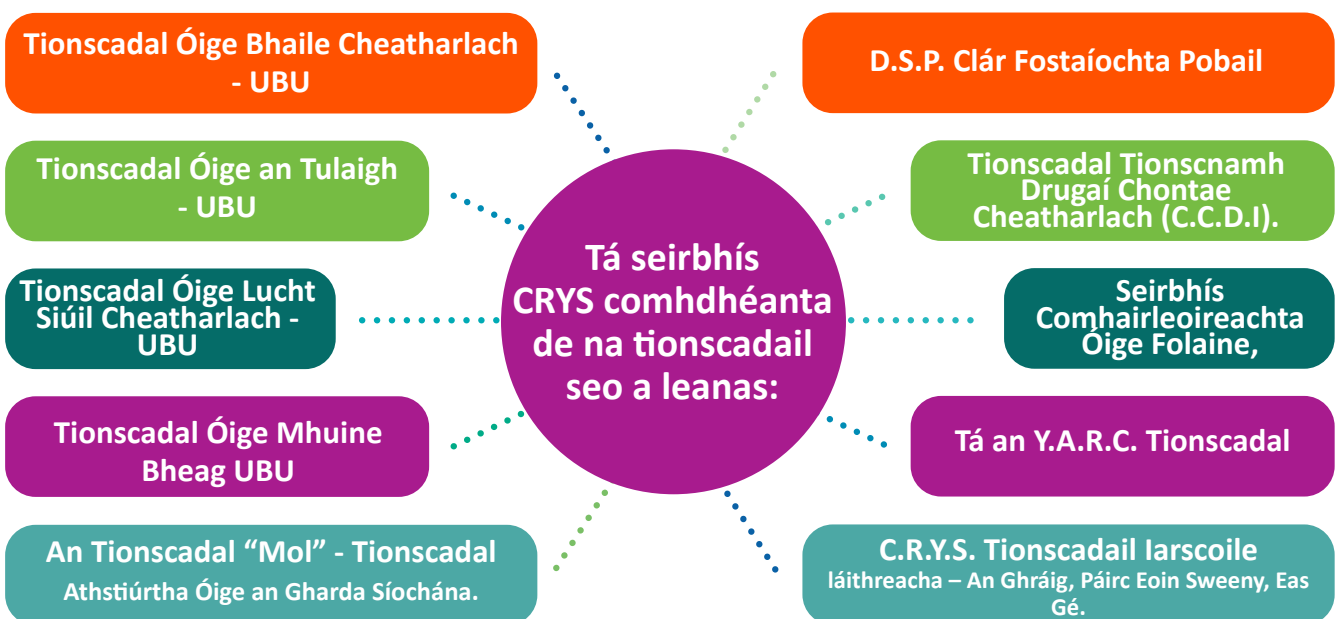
Tá seirbhís CRYS comhdhéanta de na tionscadail seo a leanas:

Tionscadal Óige Bhaile Cheatharlach - UBU

Tionscadal Óige an Tulaigh - UBU

Tionscadal Óige Lucht Siúil Cheatharlach - UBU

Tionscadal Óige Mhuine Bheag UBU

An Tionscadal "Mol" - Tionscadal Athstiúrtha Óige an Gharda Síochána.

D.S.P. Clár Fostaíochta Pobail

Tionscadal Tionscnamh Drugaí Chontae Cheatharlach (C.C.D.I).

Seirbhís Comhairleoireachta Óige Folaine,

Tá an Y.A.R.C. Tionscadal

C.R.Y.S. Tionscadail Iarscoile láithreacha – An Ghráig, Páirc Eoin Sweeny, Eas Gé.